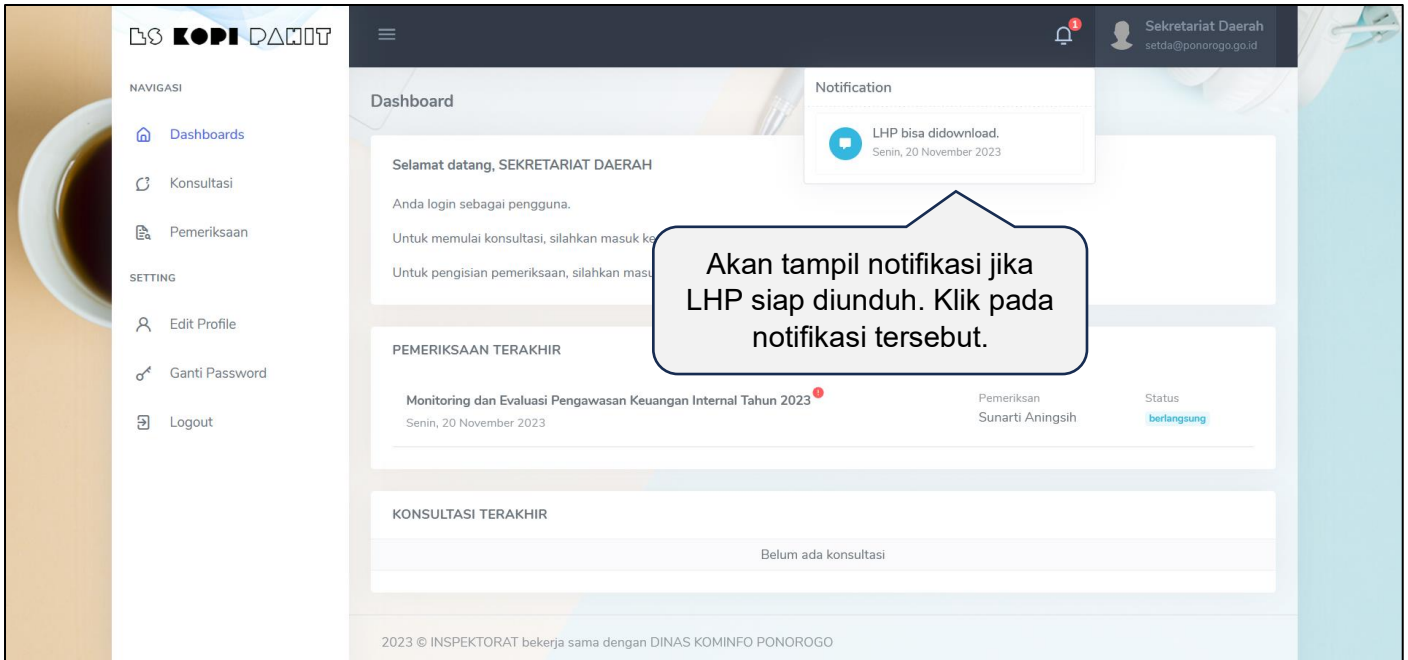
LS KOPI DAKIT

1

Sekretariat Daerah
setda@ponorogo.go.id

NAVIGASI

Dashboards

Konsultasi

Pemeriksaan

SETTING

Edit Profile

Ganti Password

Logout

Dashboard

Notification

LHP bisa didownload.
Senin, 20 November 2023

Selamat datang, SEKRETARIAT DAERAH

Anda login sebagai pengguna.

Untuk memulai konsultasi, silahkan masuk ke

Untuk pengisian pemeriksaan, silahkan masu

Akan tampil notifikasi jika LHP siap diunduh. Klik pada notifikasi tersebut.

PEMERIKSAAN TERAKHIR

Monitoring dan Evaluasi Pengawasan Keuangan Internal Tahun 2023
Senin, 20 November 2023

Pemeriksan
Sunarti Aningsih

Status
berlangsung

KONSULTASI TERAKHIR

Belum ada konsultasi

2023 © INSPEKTORAT bekerja sama dengan DINAS KOMINFO PONOROGO